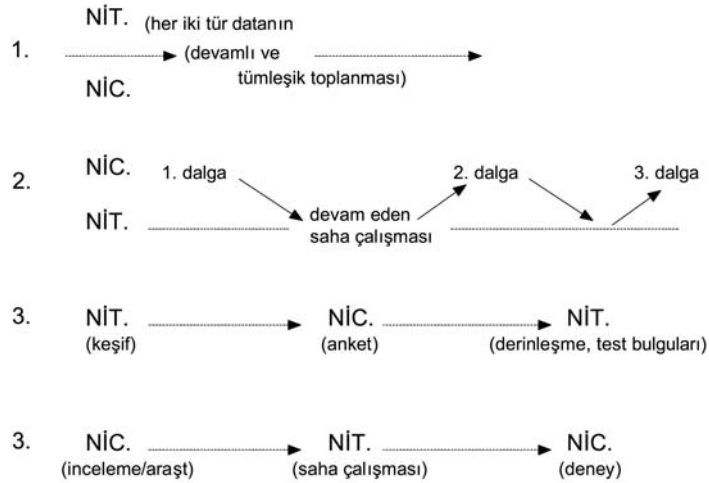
1. NİT. (her iki tür datanın (devamlı ve tümleşik toplanması)
NİC.

2. NİC. 1. dalga 2. dalga 3. dalga
NİT. devam eden saha çalışması

3. NİT. NİC. NİT.
(keşif) (anket) (derinleşme, test bulguları)

3. NİC. NİT. NİC.
(inceleme/araşt) (saha çalışması) (deney)